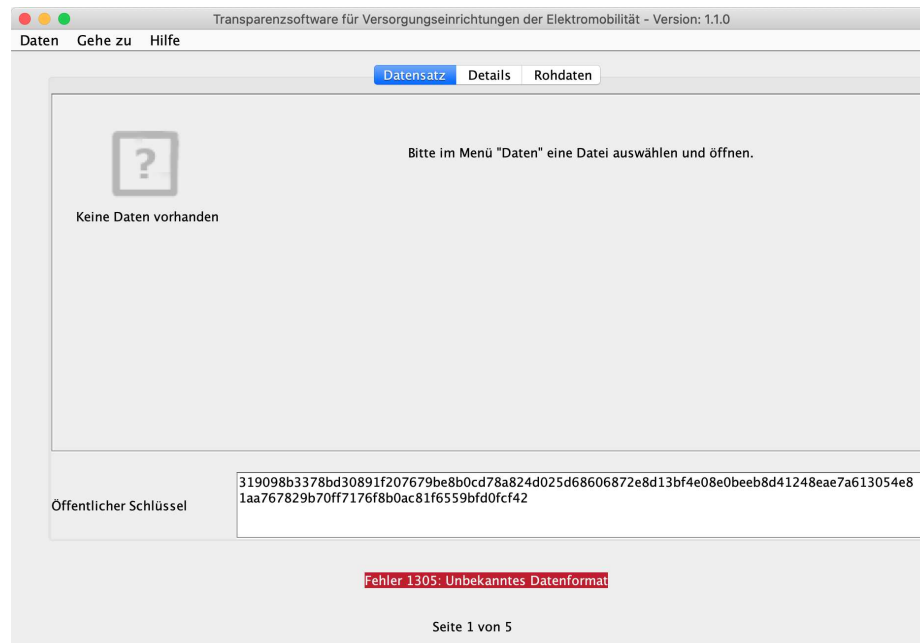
Transparenzsoftware für Versorgungseinrichtungen der Elektromobilität - Version: 1.1.0

Daten Gehe zu Hilfe

Datensatz Details Rohdaten

?

Keine Daten vorhanden

Bitte im Menü "Daten" eine Datei auswählen und öffnen.

Öffentlicher Schlüssel

319098b3378bd30891f207679be8b0cd78a824d025d68606872e8d13bf4e08e0beeb8d41248eae7a613054e8 1aa767829b70ff7176f8b0ac81f6559bfd0fcf42

Fehler 1305: Unbekanntes Datenformat

Seite 1 von 5